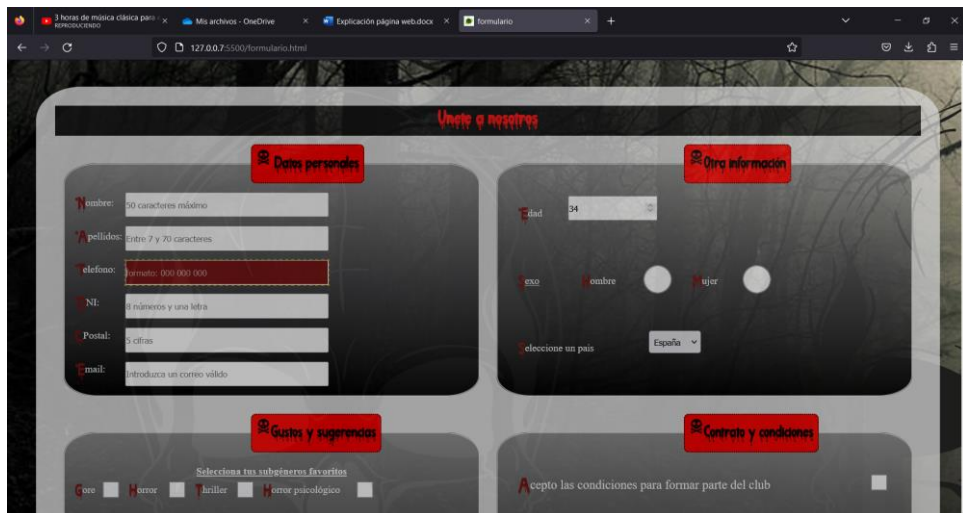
3 horas de música clásica para
REPRODUCIENDO
Mis archivos - OneDrive
Explicación página web.docx
formulario
127.0.0.1:5500/formulario.html

Unete a nosotros

Datos personales

Nombre: 50 caracteres máximo
Apellidos: Entre 7 y 70 caracteres
Telefono: formato: 000 000 000
DNI: 8 números y una letra
C.Postal: 5 cifras
Email: Introduzca un correo válido

Otra información

Edad 34

Sexo Hombre Mujer

Seleccione un país España

Gustos y sugerencias

Selecciona tus subgéneros favoritos
Gore Horror Thriller Horror psicológico

Contrato y condiciones

Acepto las condiciones para formar parte del club